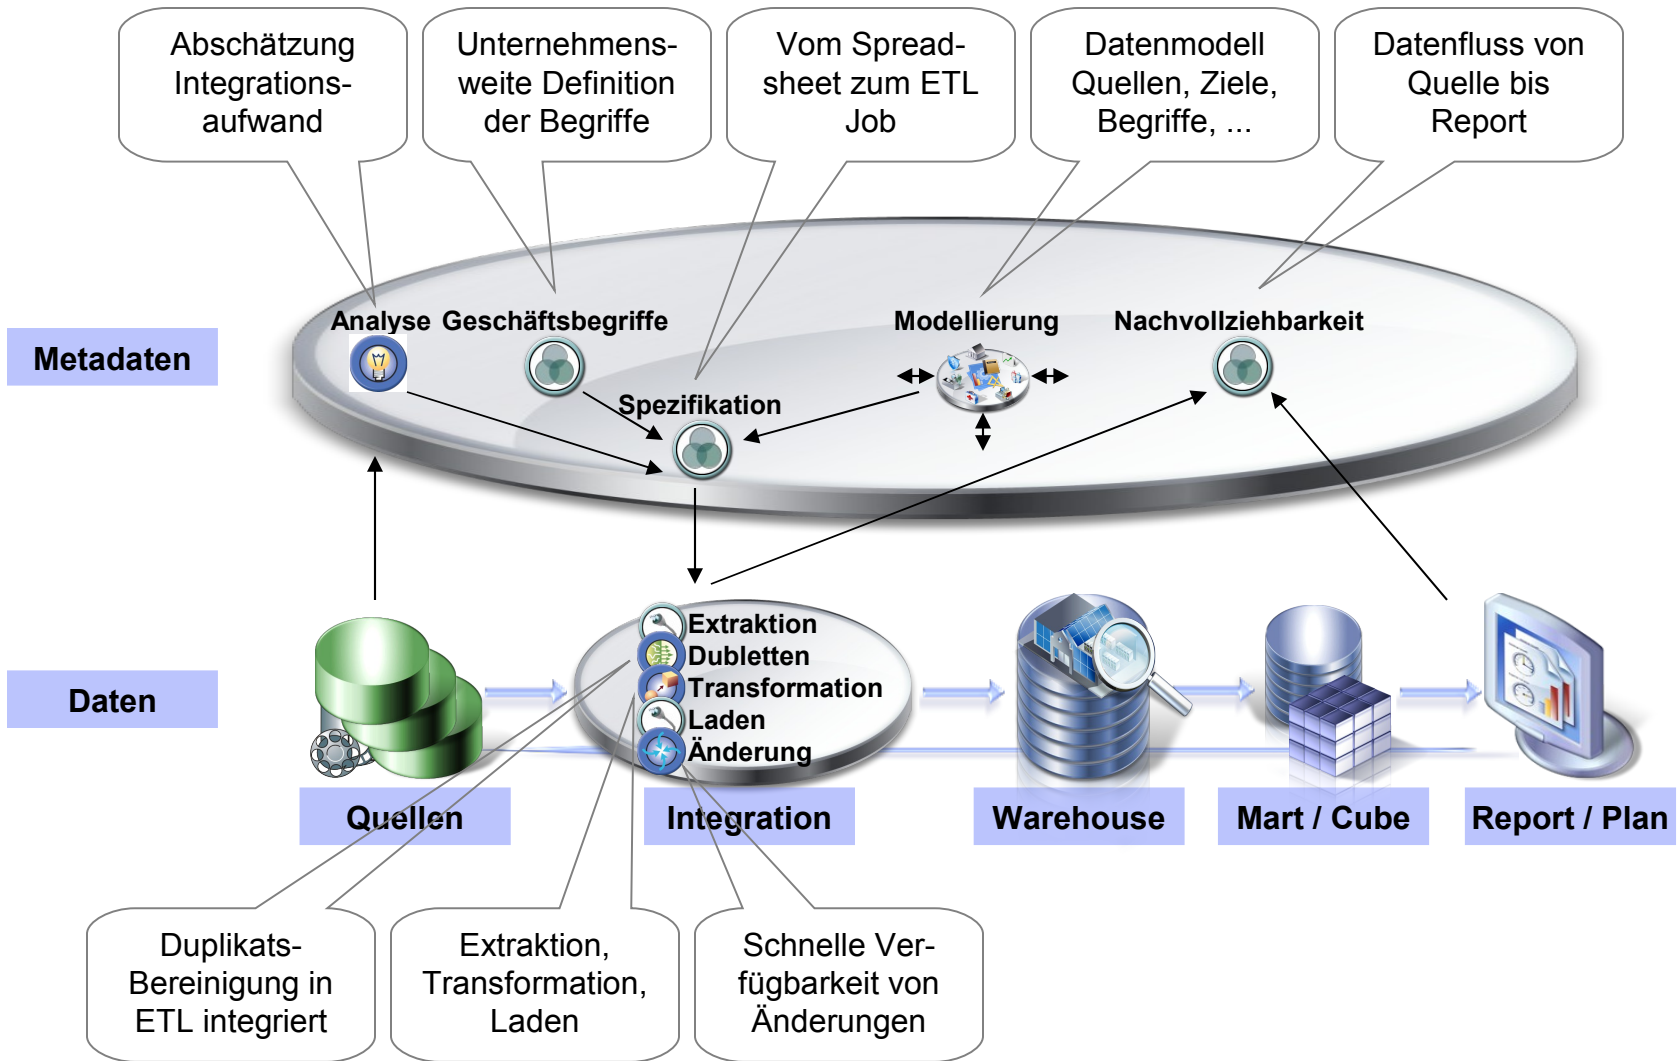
Abschätzung Integrationsaufwand

Unternehmensweite Definition der Begriffe

Vom Spreadsheet zum ETL Job

Datenmodell Quellen, Ziele, Begriffe, ...

Datenfluss von Quelle bis Report

Metadaten

Analyse

Geschäftsbegriffe

Spezifikation

Modellierung

Nachvollziehbarkeit

Daten

Extraktion
Dubletten
Transformation
Laden
Änderung

Quellen

Integration

Warehouse

Mart / Cube

Report / Plan

Duplikats-Bereinigung in ETL integriert

Extraktion, Transformation, Laden

Schnelle Verfügbarkeit von Änderungen